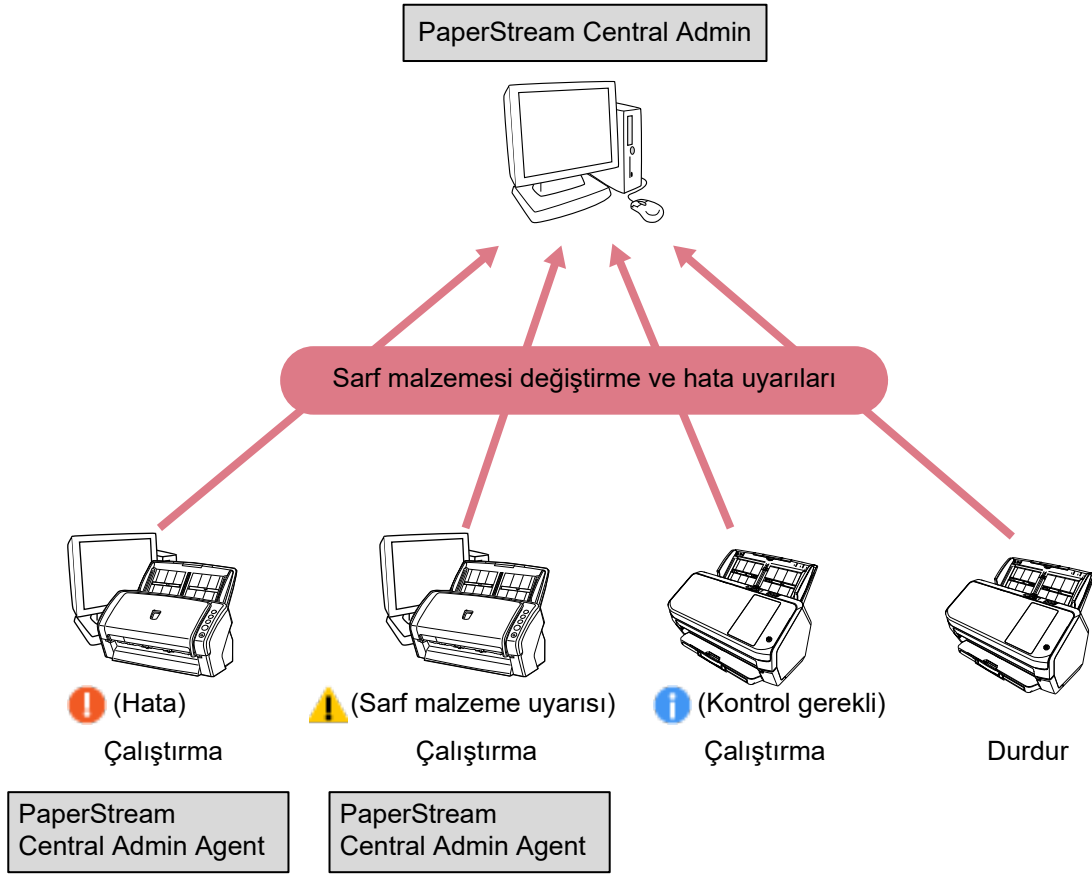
PaperStream Central Admin

Sarf malzemesi değiştirme ve hata uyarıları

(Hata)
Çalıştırma

(Sarf malzeme uyarısı)
Çalıştırma

(Kontrol gerekli)
Çalıştırma

Durdur

PaperStream Central Admin Agent

PaperStream Central Admin Agent